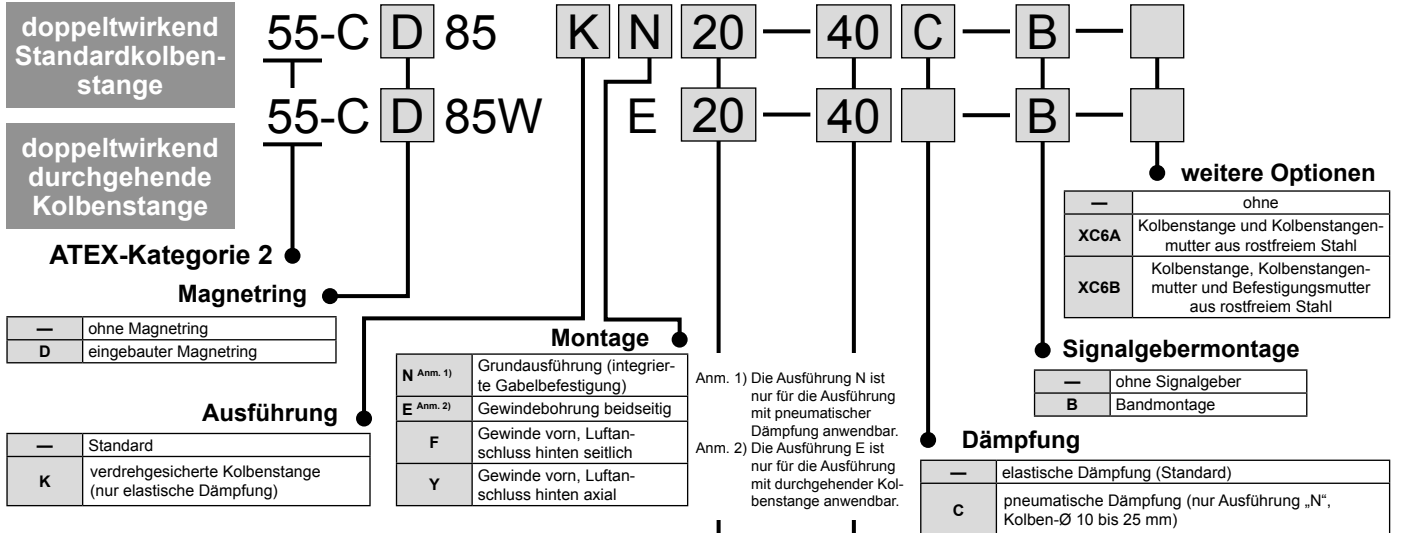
doppeltwirkend Standardkolbenstange

55-C D 85 K N 20 — 40 C — B —

55-C D 85W E 20 — 40 — B —

doppeltwirkend durchgehende Kolbenstange

weitere Optionen

| — | ohne |
|---|---|
| XC6A | Kolbenstange und Kolbenstangenmutter aus rostfreiem Stahl |
| XC6B | Kolbenstange, Kolbenstangenmutter und Befestigungsmutter aus rostfreiem Stahl |

ATEX-Kategorie 2

Magnetring

| — | ohne Magnetring |
|---|---|
| D | eingebauter Magnetring |

Montage

| N Anm. 1) | Grundausführung (integrierte Gabelbefestigung) |
|---|---|
| E Anm. 2) | Gewindebohrung beidseitig |
| F | Gewinde vorn, Luftanschluss hinten seitlich |
| Y | Gewinde vorn, Luftanschluss hinten axial |

Anm. 1) Die Ausführung N ist nur für die Ausführung mit pneumatischer Dämpfung anwendbar.
Anm. 2) Die Ausführung E ist nur für die Ausführung mit durchgehender Kolbenstange anwendbar.

Signalgebermontage

| — | ohne Signalgeber |
|---|---|
| B | Bandmontage |

Ausführung

| — | Standard |
|---|---|
| K | verdrehgesicherte Kolbenstange (nur elastische Dämpfung) |

Dämpfung

| — | elastische Dämpfung (Standard) |
|---|---|
| C | pneumatische Dämpfung (nur Ausführung „N", Kolben-Ø 10 bis 25 mm) |